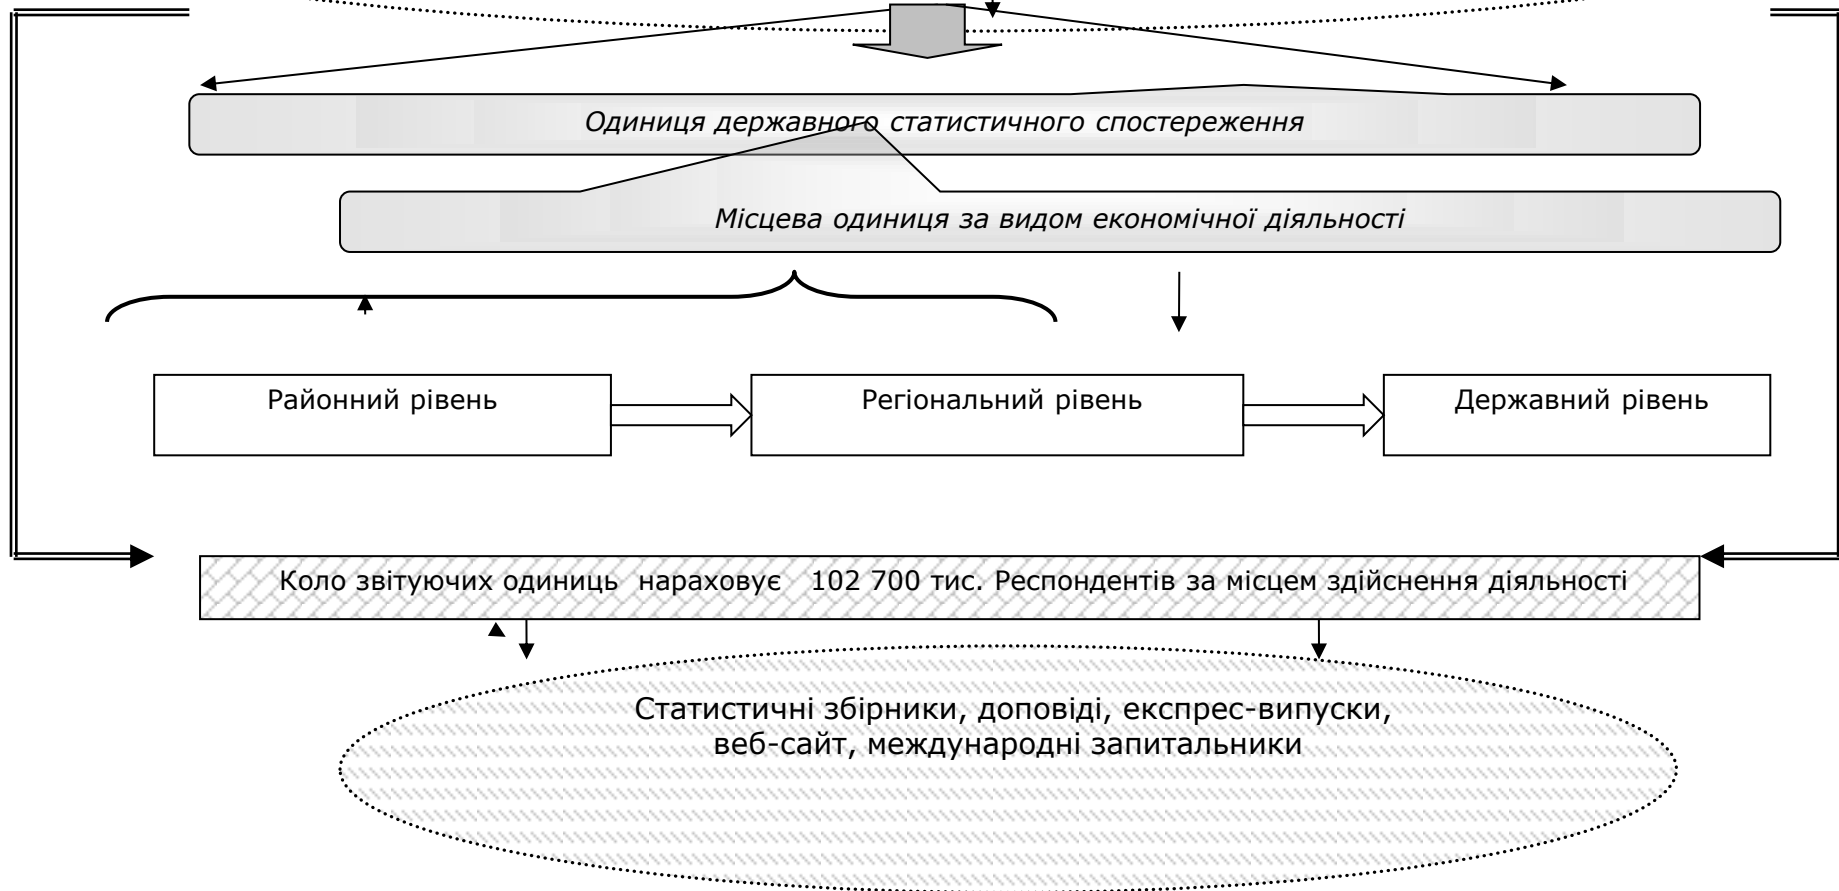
Одиниця державного статистичного спостереження

Місцева одиниця за видом економічної діяльності

Районний рівень

Регіональний рівень

Державний рівень

Коло звітуючих одиниць нараховує 102 700 тис. Респондентів за місцем здійснення діяльності

Статистичні збірники, доповіді, експрес-випуски, веб-сайт, международні запитальники